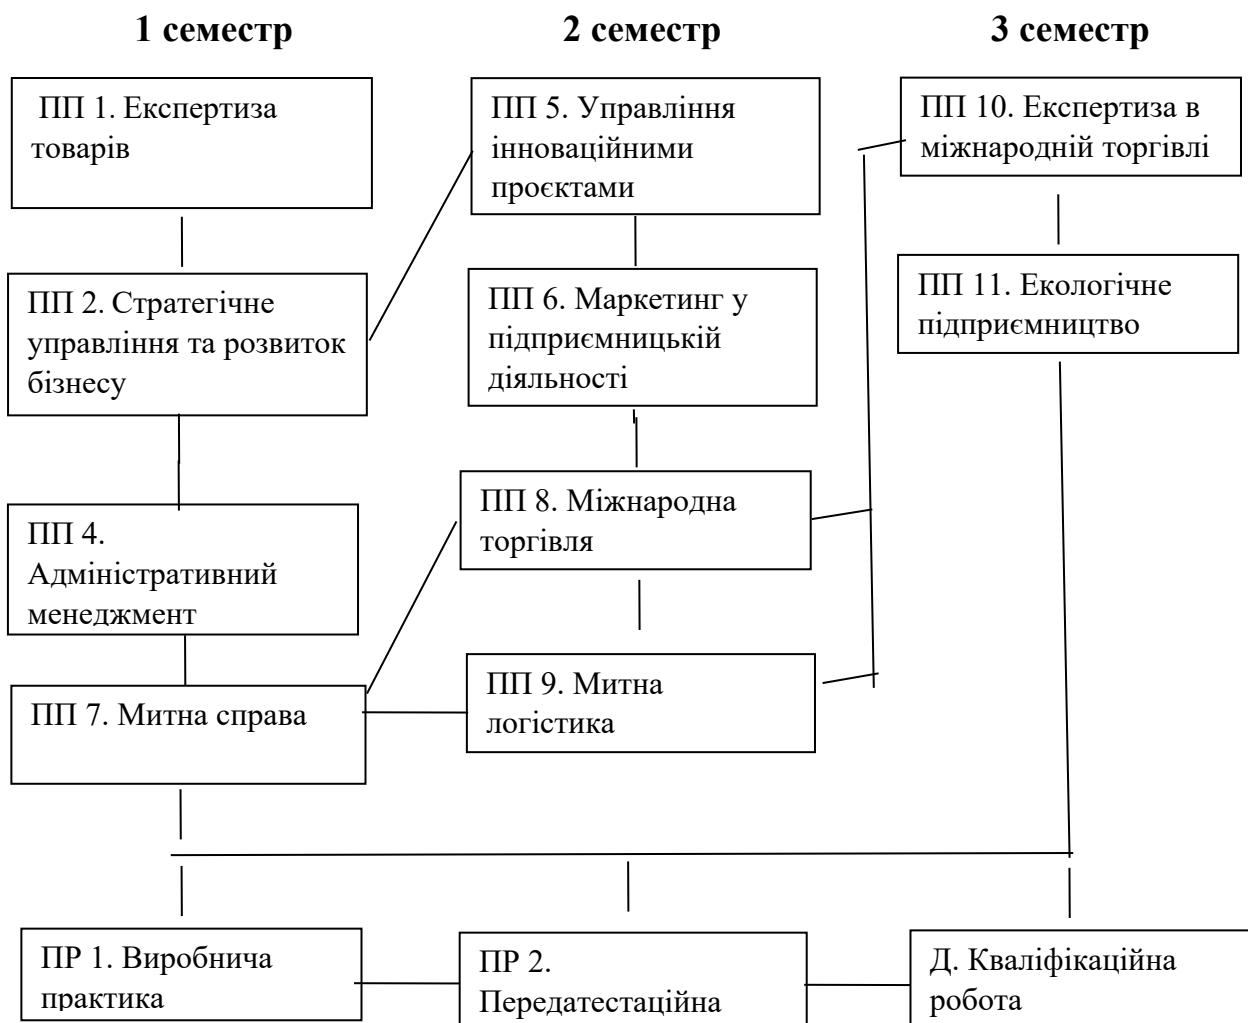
**1 семестр**

**2 семестр**

**3 семестр**

ПП 1. Експертиза товарів

ПП 2. Стратегічне управління та розвиток бізнесу

ПП 4. Адміністративний менеджмент

ПП 7. Митна справа

ПП 5. Управління інноваційними проєктами

ПП 6. Маркетинг у підприємницькій діяльності

ПП 8. Міжнародна торгівля

ПП 9. Митна логістика

ПП 10. Експертиза в міжнародній торгівлі

ПП 11. Екологічне підприємництво

ПР 1. Виробнича практика

ПР 2. Передатестаційна

Д. Кваліфікаційна робота